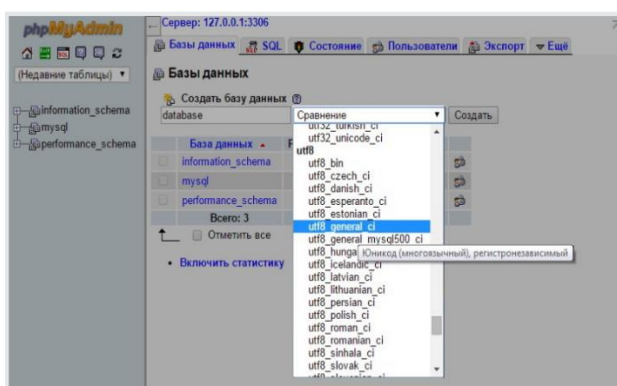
phpMyAdmin

(Недавние таблицы)

information_schema
mysql
performance_schema

Сервер: 127.0.0.1:3306

Базы данных SQL Состояние Пользователи Экспорт Ещё

Базы данных

Создать базу данных

database

Сравнение

Создать

База данных

information_schema
mysql
performance_schema

Всего: 3

Отметить все

Включить статистику

utf32_turkish_ci
utf32_unicode_ci
utf8
utf8_bin
utf8_czech_ci
utf8_danish_ci
utf8_esperanto_ci
utf8_estonian_ci
utf8_general_ci
utf8_general_mysql500_ci
utf8_hunga
utf8_icelandic_ci
utf8_latvian_ci
utf8_lithuanian_ci
utf8_persian_ci
utf8_polish_ci
utf8_roman_ci
utf8_romanian_ci
utf8_sinhala_ci
utf8_slovak_ci

Юникод (многоязычный), регистронезависимый